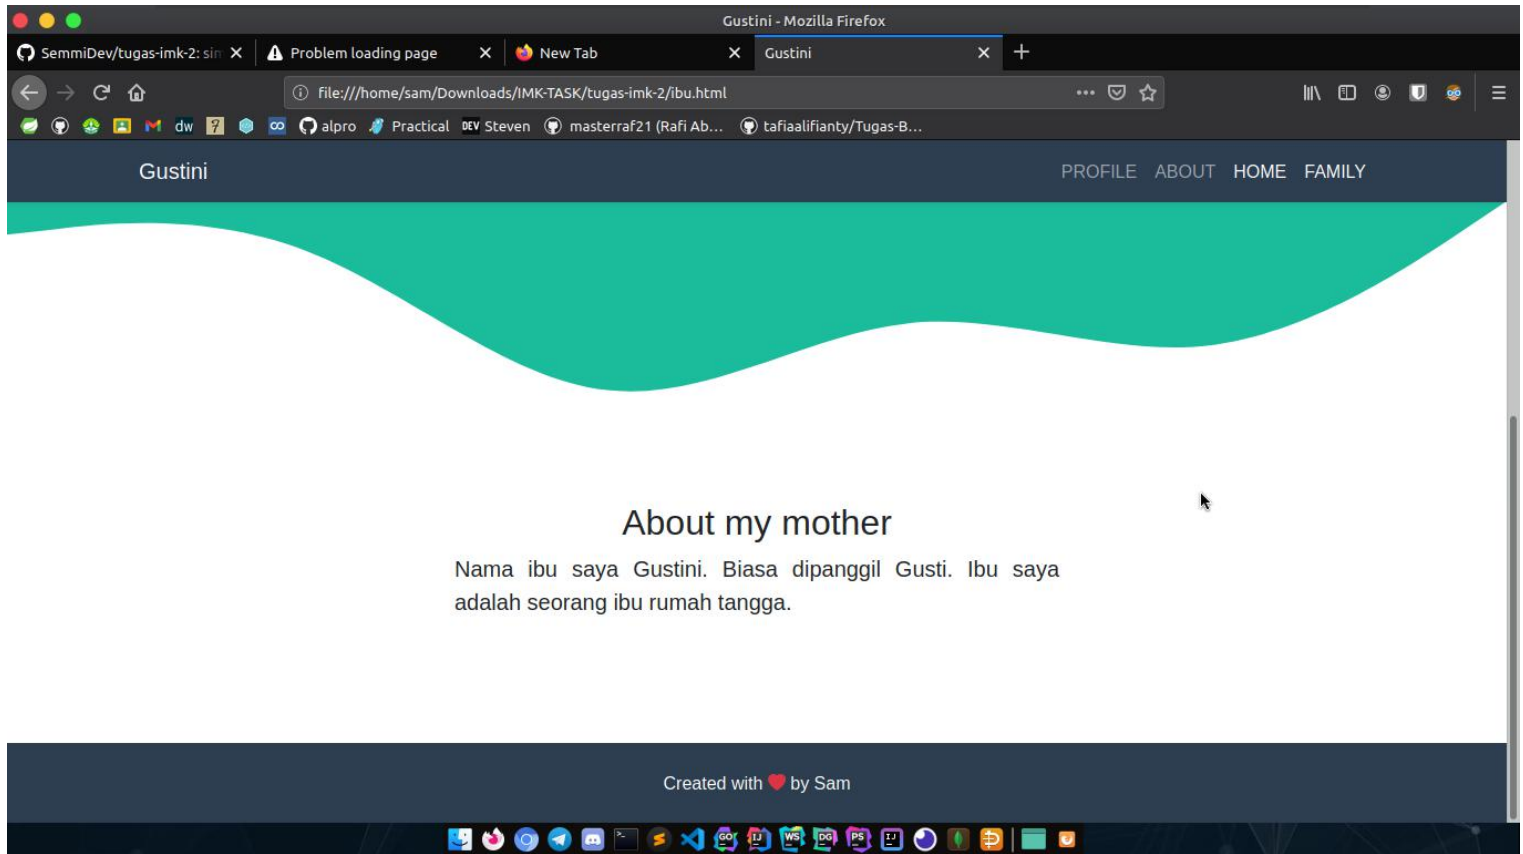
Gustini - Mozilla Firefox

SemmiDev/tugas-imk-2: sin ✕ | Problem loading page ✕ | New Tab ✕ | Gustini ✕ | +

file:///home/sam/Downloads/IMK-TASK/tugas-imk-2/ibu.html

dw | alpro | Practical | DEV Steven | masterraf21 (Rafi Ab... | tafiaalifianty/Tugas-B...

Gustini

PROFILE ABOUT HOME FAMILY

About my mother

Nama ibu saya Gustini. Biasa dipanggil Gusti. Ibu saya adalah seorang ibu rumah tangga.

Created with ❤ by Sam